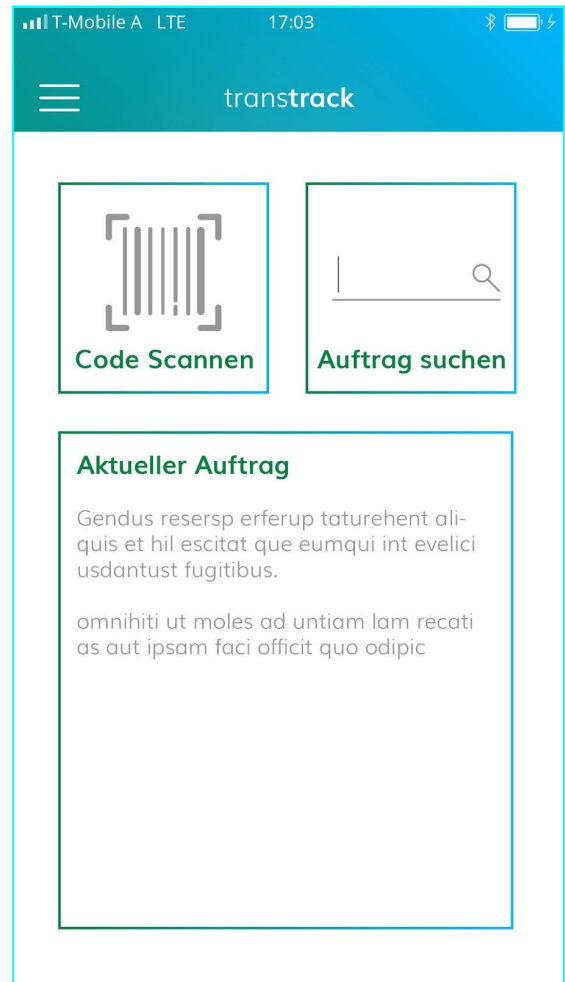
T-Mobile A LTE 17:03

transtrack

Code Scannen

Auftrag suchen

Aktueller Auftrag

Gendus resersp erferup taturehent aliquis et hil escitat que eumqui int evelici usdantust fugitibus.

omnihiti ut moles ad untiam lam recati as aut ipsam faci officit quo odipic